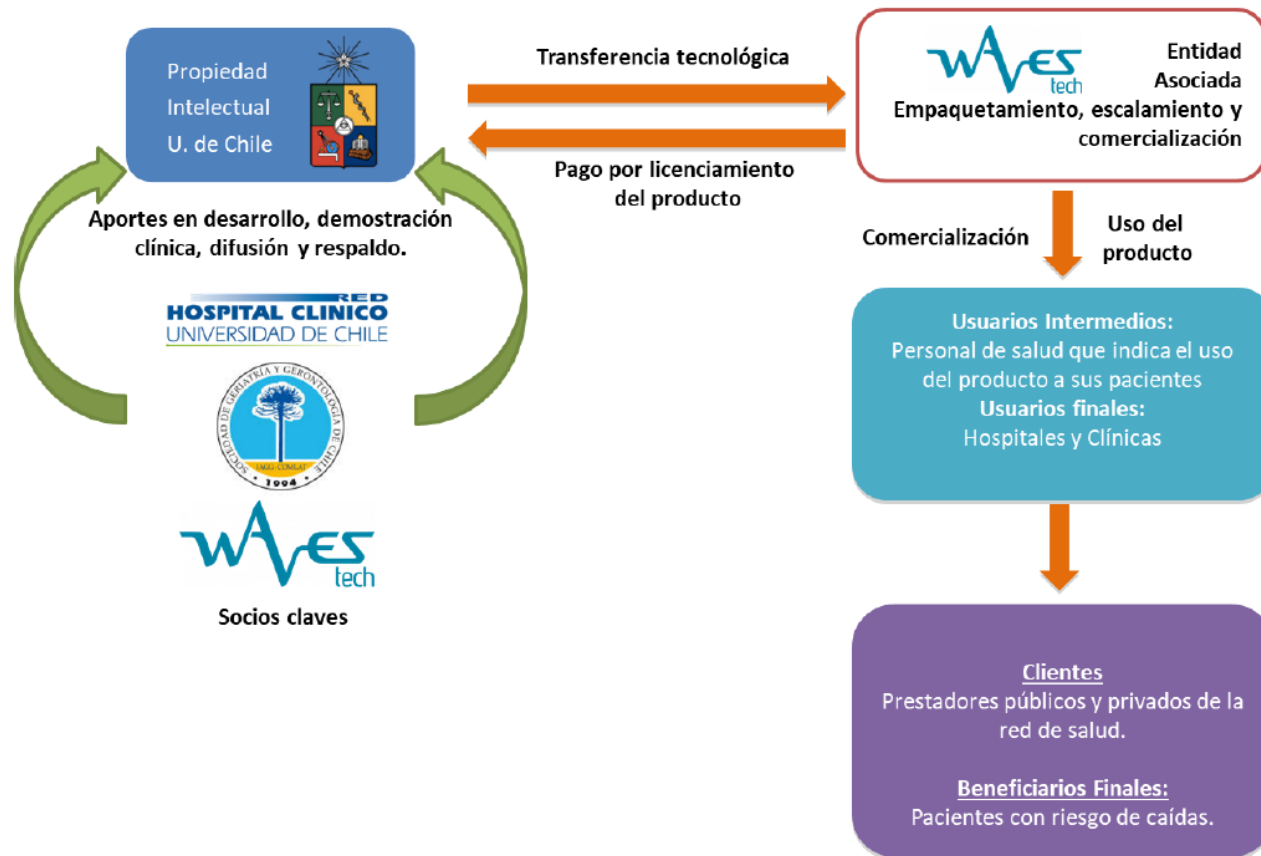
Propiedad Intelectual U. de Chile

Transferencia tecnológica

WAVES tech

Entidad Asociada

Empaquetamiento, escalamiento y comercialización

Pago por licenciamiento del producto

Aportes en desarrollo, demostración clínica, difusión y respaldo.

RED HOSPITAL CLINICO UNIVERSIDAD DE CHILE

SOCIEDAD DE GERIATRÍA Y GERONTOLOGÍA DE CHILE

1994

WAVES tech

Socios claves

Comercialización

Uso del producto

Usuarios Intermedios:
Personal de salud que indica el uso del producto a sus pacientes
Usuarios finales:
Hospitales y Clínicas

Clientes
Prestadores públicos y privados de la red de salud.

Beneficiarios Finales:
Pacientes con riesgo de caídas.